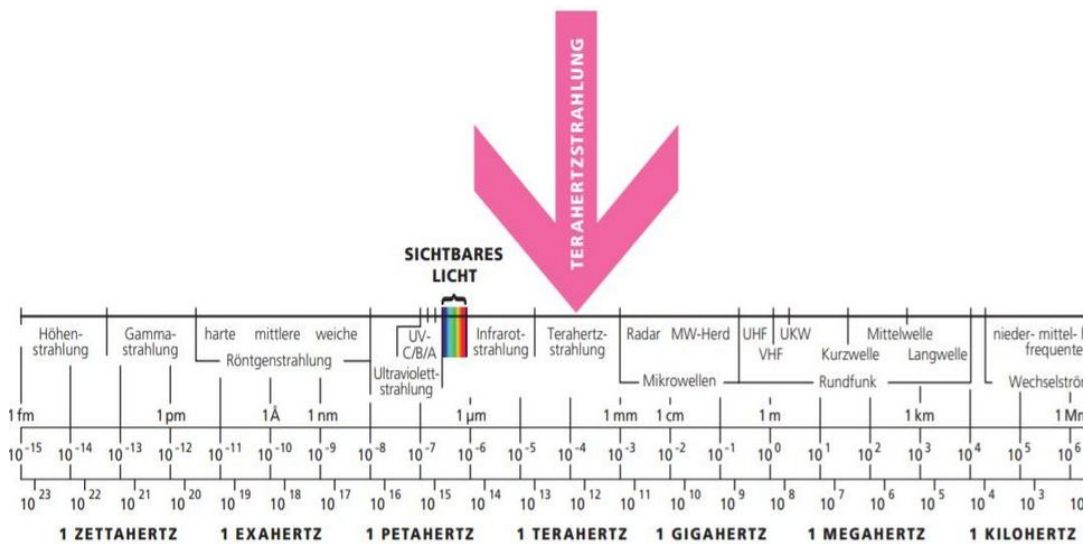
TERAHERTZSTRAHLUNG

SICHTBARES LICHT

Höhenstrahlung
Gammastrahlung
harte mittlere weiche
Röntgenstrahlung
UV-C/B/A
Ultraviolettstrahlung
Infrarotstrahlung
Terahertzstrahlung
Radar MW-Herd
Mikrowellen
UHF UKW
VHF
Kurzwelle
Mittelwelle
Langwelle
Rundfunk
nieder- mittel- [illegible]
frequente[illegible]
Wechselströ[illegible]

1 fm
1 pm
1 Å
1 nm
1 µm
1 mm
1 cm
1 m
1 km
1 M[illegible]

$10^{-15}$ $10^{-14}$ $10^{-13}$ $10^{-12}$ $10^{-11}$ $10^{-10}$ $10^{-9}$ $10^{-8}$ $10^{-7}$ $10^{-6}$ $10^{-5}$ $10^{-4}$ $10^{-3}$ $10^{-2}$ $10^{-1}$ $10^{0}$ $10^{1}$ $10^{2}$ $10^{3}$ $10^{4}$ $10^{5}$ $10^{6}$

$10^{23}$ $10^{22}$ $10^{21}$ $10^{20}$ $10^{19}$ $10^{18}$ $10^{17}$ $10^{16}$ $10^{15}$ $10^{14}$ $10^{13}$ $10^{12}$ $10^{11}$ $10^{10}$ $10^{9}$ $10^{8}$ $10^{7}$ $10^{6}$ $10^{5}$ $10^{4}$ $10^{3}$ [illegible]

1 ZETTAHERTZ 1 EXAHERTZ 1 PETAHERTZ 1 TERAHERTZ 1 GIGAHERTZ 1 MEGAHERTZ 1 KILOHERTZ